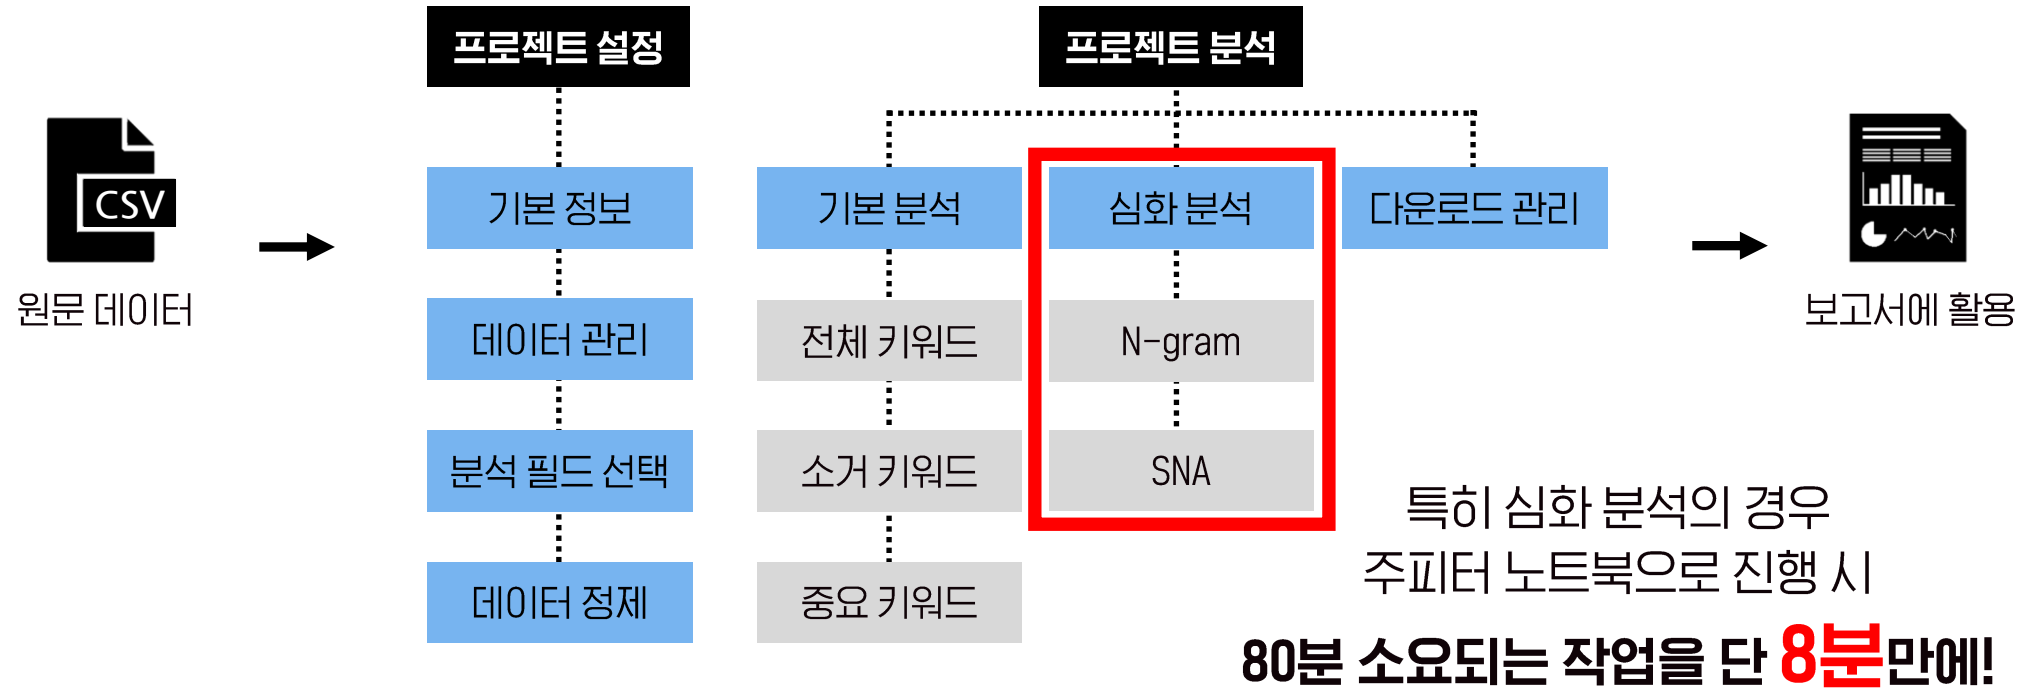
CSV

원문 데이터

프로젝트 설정

기본 정보

데이터 관리

분석 필드 선택

데이터 정제

프로젝트 분석

기본 분석

전체 키워드

소거 키워드

중요 키워드

심화 분석

N-gram

SNA

다운로드 관리

보고서에 활용

특히 심화 분석의 경우
주피터 노트북으로 진행 시

80분 소요되는 작업을 단 8분만에!